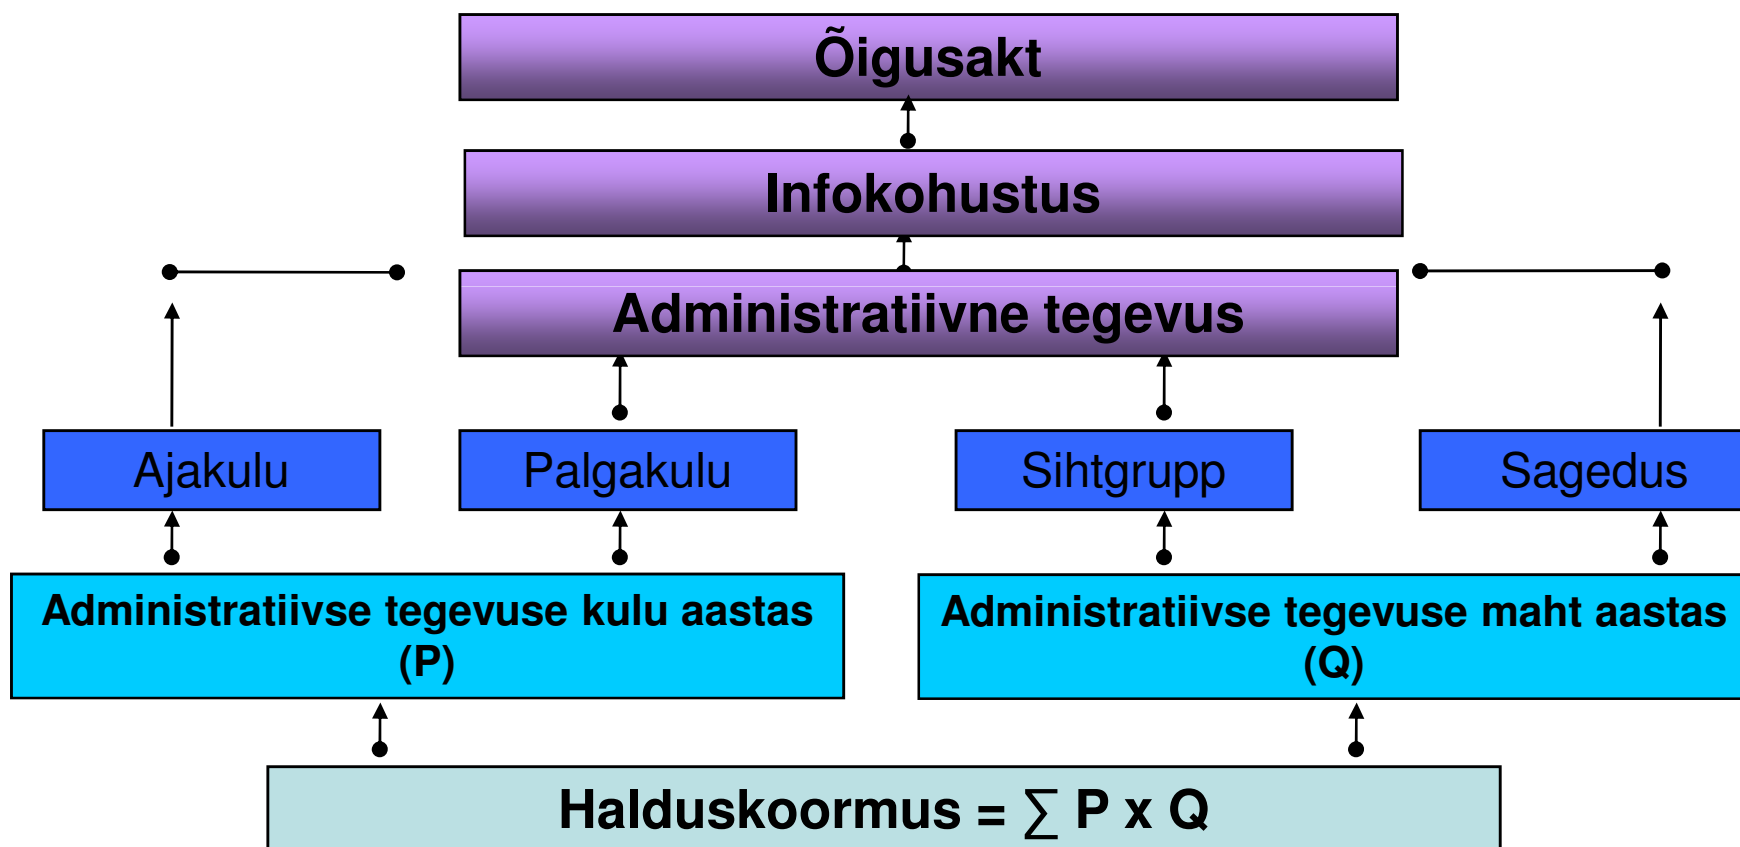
Õigusakt

Infokohustus

Administratiivne tegevus

Ajakulu

Palgakulu

Sihtgrupp

Sagedus

Administratiivse tegevuse kulu aastas (P)

Administratiivse tegevuse maht aastas (Q)

Halduskoormus = $\sum$ P x Q